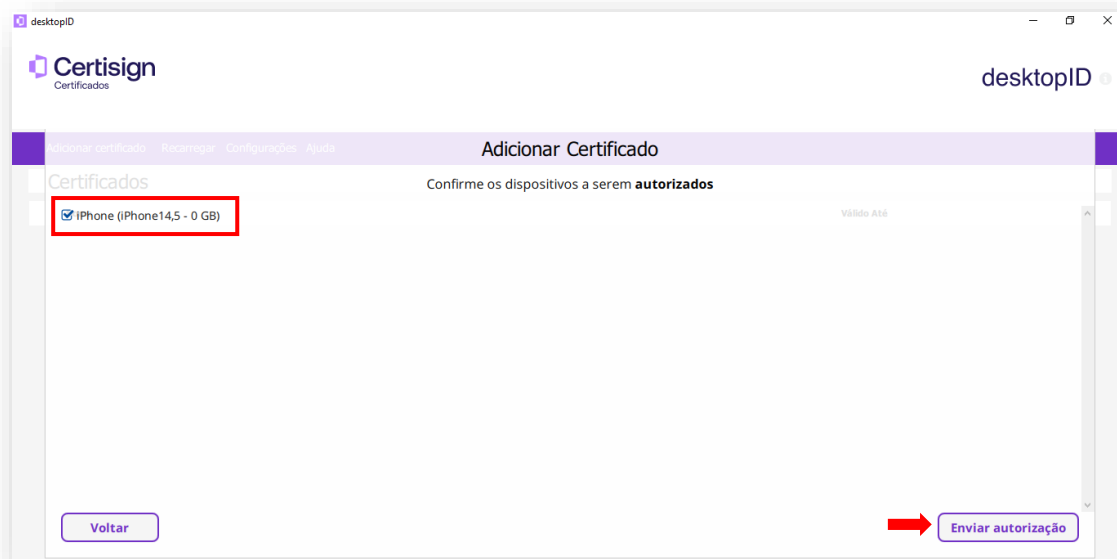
desktopID

Certisign
Certificados

desktopID

Adicionar certificado Recarregar Configurações Ajuda

Certificados

Adicionar Certificado

Confirme os dispositivos a serem **autorizados**

iPhone (iPhone14,5 - 0 GB)

Válido Até

Voltar

Enviar autorização